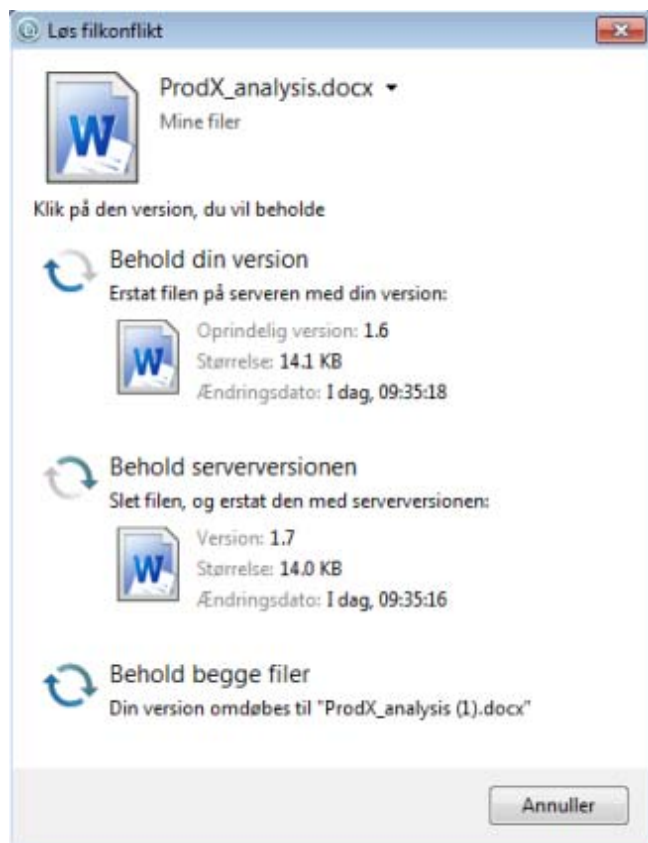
Løs filkonflikt

ProdX_analysis.docx
Mine filer

Klik på den version, du vil beholde

Behold din version
Erstat filen på serveren med din version:
Oprindelig version: 1.6
Størrelse: 14.1 KB
Ændringsdato: I dag, 09:35:18

Behold serverversionen
Slet filen, og erstat den med serverversionen:
Version: 1.7
Størrelse: 14.0 KB
Ændringsdato: I dag, 09:35:16

Behold begge filer
Din version omdøbes til "ProdX_analysis (1).docx"

Annuller